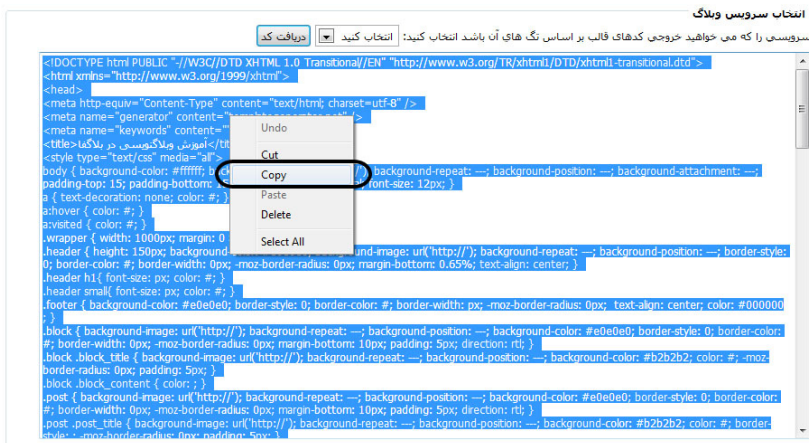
انتخاب سرویس وبلاگ

سرویسی را که می خواهید خروجی کدهای قالب بر اساس تگ های آن باشد انتخاب کنید: انتخاب کنید دریافت کد

<!DOCTYPE html PUBLIC "-//W3C//DTD XHTML 1.0 Transitional//EN" "http://www.w3.org/TR/xhtml1/DTD/xhtml1-transitional.dtd">
<html xmlns="http://www.w3.org/1999/xhtml">
<head>
<meta http-equiv="Content-Type" content="text/html; charset=utf-8" />
<meta name="generator" content="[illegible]" />
<meta name="keywords" content="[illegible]
<title>آموزش وبلاگنویسی در بلاگفا</tit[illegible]
<style type="text/css" media="all">
body { background-color: #ffffff; b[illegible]'); background-repeat: ---; background-position: ---; background-attachment: ---; padding-top: 15; padding-bottom: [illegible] font-size: 12px; }
a { text-decoration: none; color: #; }
a:hover { color: #; }
a:visited { color: #; }
.wrapper { width: 1000px; margin: 0 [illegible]
.header { height: 150px; background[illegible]ground-image: url('http://'); background-repeat: ---; background-position: ---; border-style: 0; border-color: #; border-width: 0px; -moz-border-radius: 0px; margin-bottom: 0.65%; text-align: center; }
.header h1{ font-size: px; color: #; }
.header small{ font-size: px; color: #; }
.footer { background-color: #e0e0e0; border-style: 0; border-color: #; border-width: px; -moz-border-radius: 0px; text-align: center; color: #000000 ; }
.block { background-image: url('http://'); background-repeat: ---; background-position: ---; background-color: #e0e0e0; border-style: 0; border-color: #; border-width: 0px; -moz-border-radius: 0px; margin-bottom: 10px; padding: 5px; direction: rtl; }
.block .block_title { background-image: url('http://'); background-repeat: ---; background-position: ---; background-color: #b2b2b2; color: #; -moz-border-radius: 0px; padding: 5px; }
.block .block_content { color: ; }
.post { background-image: url('http://'); background-repeat: ---; background-position: ---; background-color: #e0e0e0; border-style: 0; border-color: #; border-width: 0px; -moz-border-radius: 0px; margin-bottom: 10px; padding: 5px; direction: rtl; }
.post .post_title { background-image: url('http://'); background-repeat: ---; background-position: ---; background-color: #b2b2b2; color: #; border-style: ; -moz-border-radius: 0px; padding: 5px; }

Undo
Cut
Copy
Paste
Delete
Select All